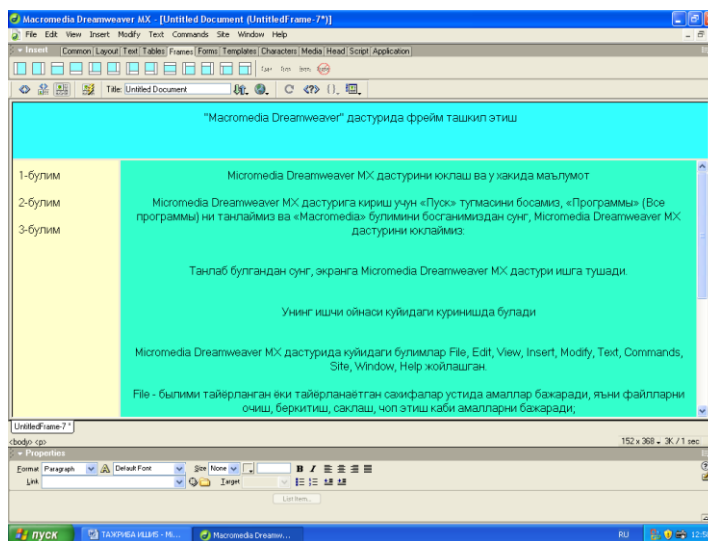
Macromedia Dreamweaver MX - [Untitled Document (UntitledFrame-7*)]

File Edit View Insert Modify Text Commands Site Window Help

Insert Common Layout Text Tables Frames Forms Templates Characters Media Head Script Application

Title: Untitled Document

"Macromedia Dreamweaver" дастурида фрейм ташкил этиш

1-булим

2-булим

3-булим

Micromedia Dreamweaver MX дастурини юклаш ва у хакида маълумот

Micromedia Dreamweaver MX дастурига кириш учун «Пуск» тугмасини босамиз, «Программы» (Все программы) ни танлаймиз ва «Macromedia» булимини босганимиздан сунг, Micromedia Dreamweaver MX дастурини юклаймиз:

Танлаб булгандан сунг, экранга Micromedia Dreamweaver MX дастури ишга тушади.

Унинг ишчи ойнаси куйидаги куринишда булади

Micromedia Dreamweaver MX дастурида куйидаги булимлар File, Edit, View, Insert, Modify, Text, Commands, Site, Window, Help жойлашган.

File - былими тайёрланган ёки тайёрланаётган сахифалар устида амаллар бажаради, яъни файлларни очиш, беркитиш, саклаш, чоп этиш каби амалларни бажаради;

UntitledFrame-7 *

<body> <p>

152 x 368 - 3K / 1 sec

Properties

Format Paragraph Default Font Size None

Link Target

List Item...

пуск ТАЖРИБА ИШИ5 - Mi... Macromedia Dreamw... RU 12:5